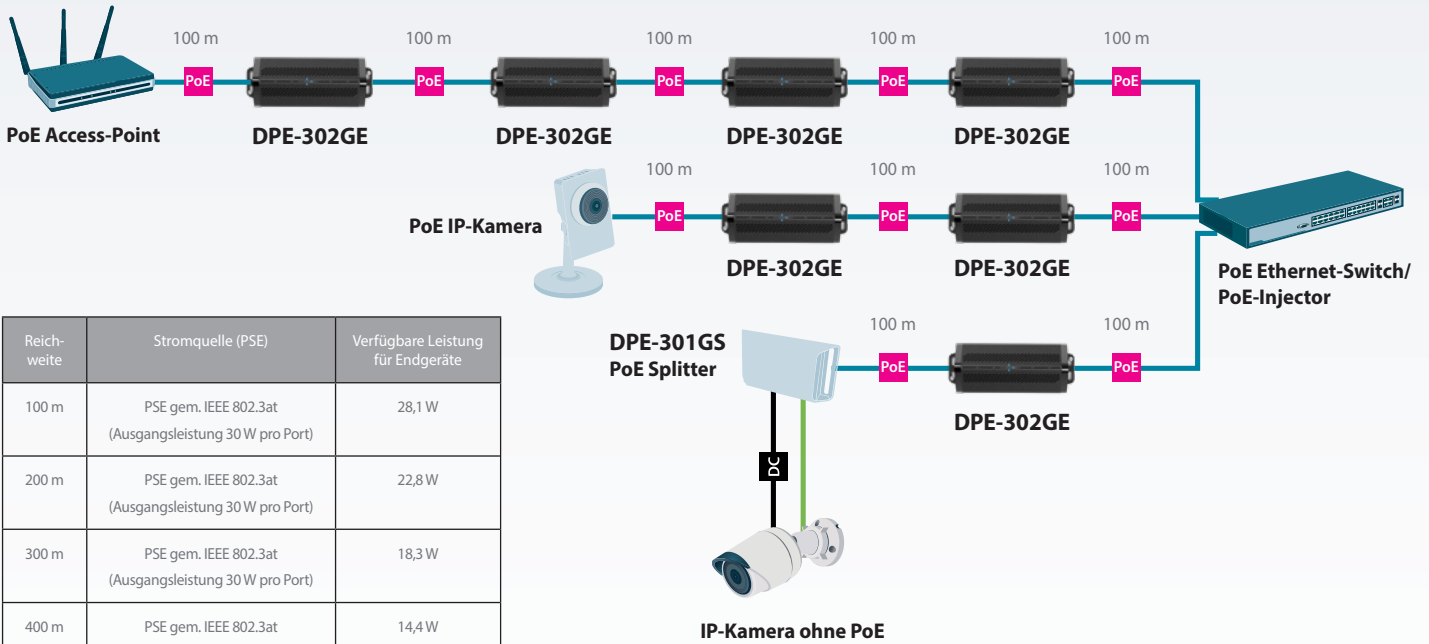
100 m
PoE
100 m
PoE
100 m
PoE
100 m
PoE
100 m
PoE

PoE Access-Point
DPE-302GE
DPE-302GE
DPE-302GE
DPE-302GE

100 m
100 m
100 m
PoE IP-Kamera
PoE
PoE
PoE
DPE-302GE
DPE-302GE

PoE Ethernet-Switch/ PoE-Injector

100 m
100 m
DPE-301GS
PoE Splitter
PoE
PoE
DPE-302GE
DC

IP-Kamera ohne PoE

| Reichweite | Stromquelle (PSE) | Verfügbare Leistung für Endgeräte |
|---|---|---|
| 100 m | PSE gem. IEEE 802.3at (Ausgangsleistung 30 W pro Port) | 28,1 W |
| 200 m | PSE gem. IEEE 802.3at (Ausgangsleistung 30 W pro Port) | 22,8 W |
| 300 m | PSE gem. IEEE 802.3at (Ausgangsleistung 30 W pro Port) | 18,3 W |
| 400 m | PSE gem. IEEE 802.3at | 14,4 W |